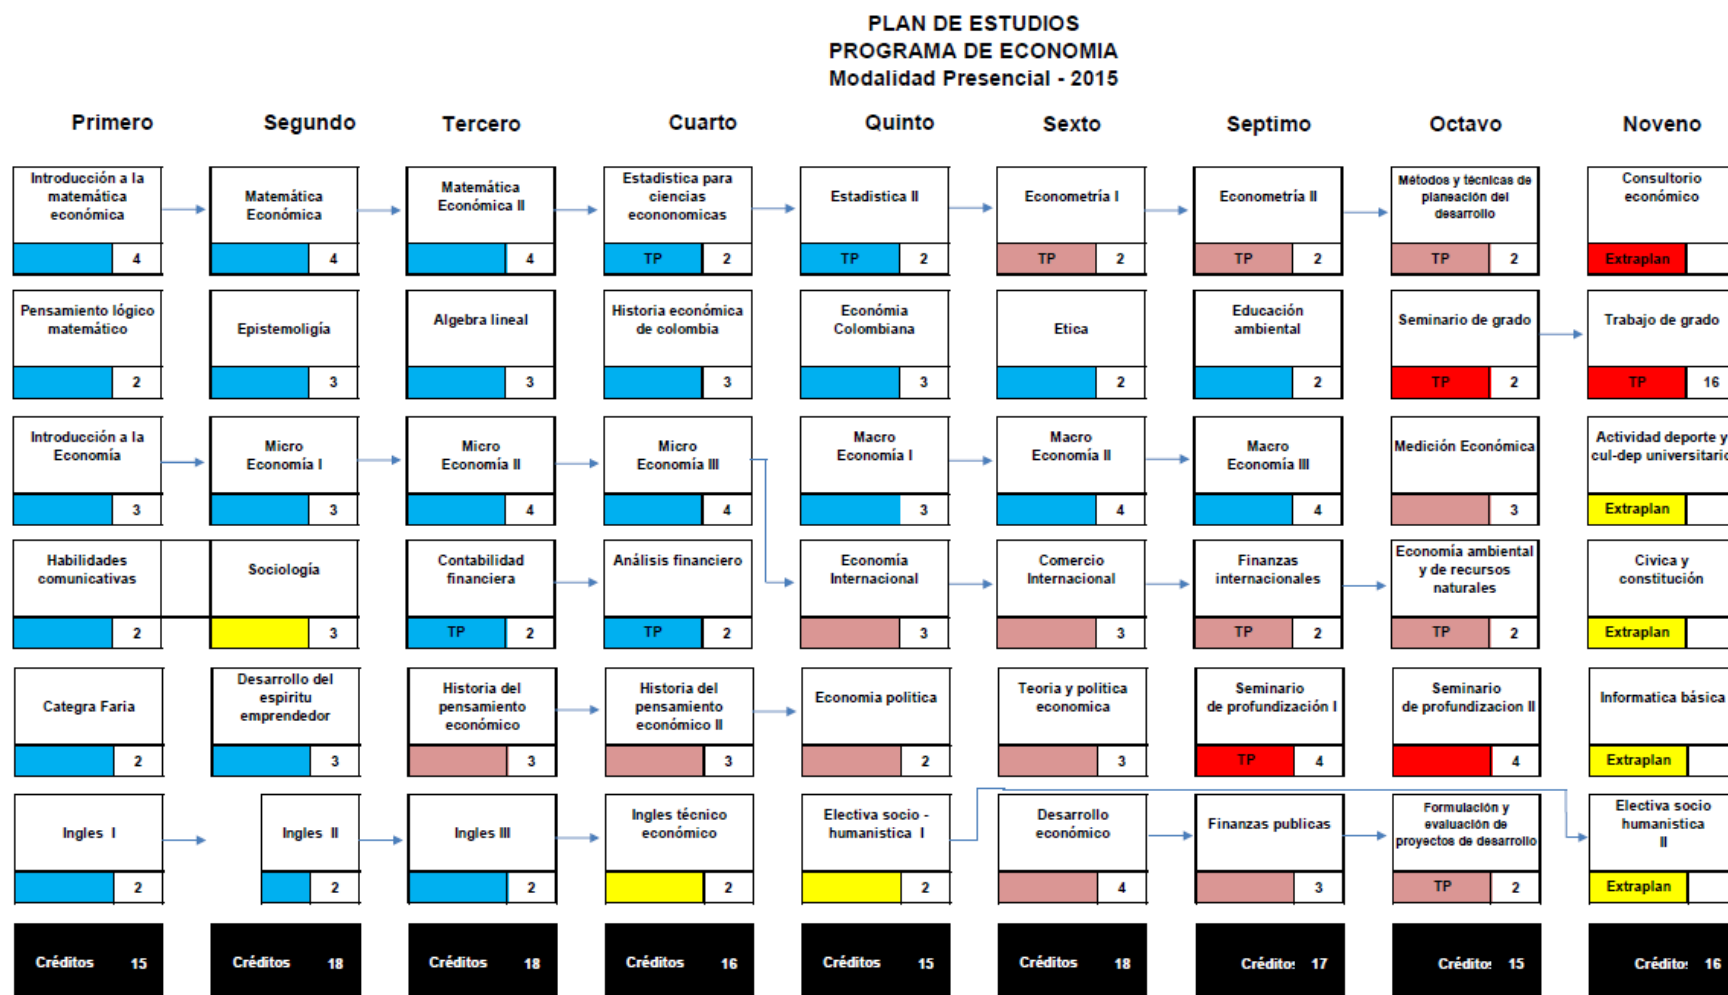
PLAN DE ESTUDIOS
PROGRAMA DE ECONOMIA
Modalidad Presencial - 2015

Primero

Introducción a la matemática económica
4

Pensamiento lógico matemático
2

Introducción a la Economía
3

Habilidades comunicativas
2

Categra Faria
2

Ingles I
2

Créditos 15

Segundo

Matemática Económica
4

Epistemoligía
3

Micro Economía I
3

Sociología
3

Desarrollo del espiritu emprendedor
3

Ingles II
2

Créditos 18

Tercero

Matemática Económica II
4

Algebra lineal
3

Micro Economía II
4

Contabilidad financiera
TP 2

Historia del pensamiento económico
3

Ingles III
2

Créditos 18

Cuarto

Estadistica para ciencias econonomicas
TP 2

Historia económica de colombia
3

Micro Economía III
4

Análisis financiero
TP 2

Historia del pensamiento económico II
3

Ingles técnico económico
2

Créditos 16

Quinto

Estadistica II
TP 2

Económía Colombiana
3

Macro Economía I
3

Economía Internacional
3

Economia politica
2

Electiva socio - humanistica I
2

Créditos 15

Sexto

Econometría I
TP 2

Etica
2

Macro Economía II
4

Comercio Internacional
3

Teoria y politica economica
3

Desarrollo económico
4

Créditos 18

Septimo

Econometría II
TP 2

Educación ambiental
2

Macro Economía III
4

Finanzas internacionales
TP 2

Seminario de profundización I
TP 4

Finanzas publicas
3

Crédito: 17

Octavo

Métodos y técnicas de planeación del desarrollo
TP 2

Seminario de grado
TP 2

Medición Económica
3

Economía ambiental y de recursos naturales
TP 2

Seminario de profundizacion II
4

Formulación y evaluación de proyectos de desarrollo
TP 2

Crédito: 15

Noveno

Consultorio económico
Extraplan

Trabajo de grado
TP 16

Actividad deporte y cul-dep universitari
Extraplan

Civica y constitución
Extraplan

Informatica básica
Extraplan

Electiva socio humanistica II
Extraplan

Crédito: 16